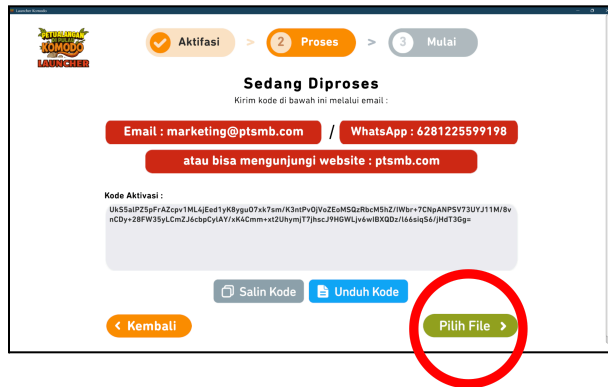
Launcher Komodo

PETUALANGAN DI PULAU KOMODO LAUNCHER

Aktifasi > 2 Proses > 3 Mulai

Sedang Diproses

Kirim kode di bawah ini melalui email :

Email : marketing@ptsmb.com / WhatsApp : 6281225599198

atau bisa mengunjungi website : ptsmb.com

Kode Aktivasi :

Uk55alPZ5pFrAZcpv1ML4jEed1yK8ygu07xk7sm/K3ntPv0jVoZEoMSQzRbcM5hZ/IWbr+7CNpANPSV73UYJ11M/8vnCDy+28FW35yLCmZJ6cbpCylAY/xK4Cmm+xt2UhymjT7jhscJ9HGWLjv6wIBXQDz/l66siqS6/jHdT3Gg=

Salin Kode Unduh Kode

< Kembali Pilih File >